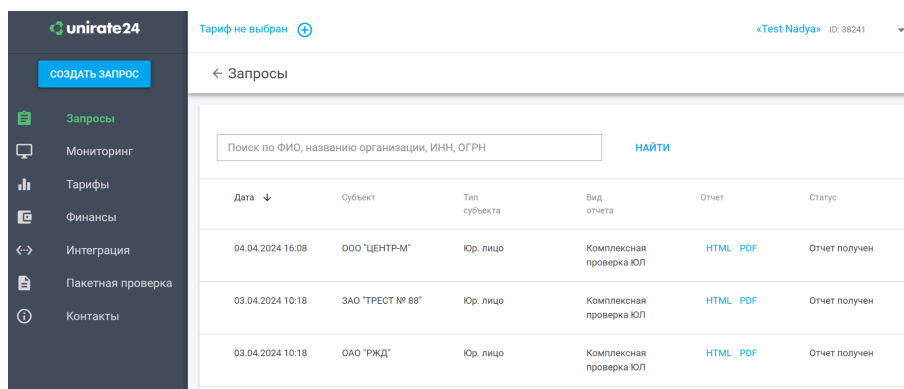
unirate24

СОЗДАТЬ ЗАПРОС

Запросы
Мониторинг
Тарифы
Финансы
Интеграция
Пакетная проверка
Контакты

Тариф не выбран

«Test Nadya» ID: 38241

← Запросы

Поиск по ФИО, названию организации, ИНН, ОГРН

НАЙТИ

| Дата ↓ | Субъект | Тип субъекта | Вид отчета | Отчет | Статус |
|---|---|---|---|---|---|
| 04.04.2024 16:08 | ООО "ЦЕНТР-М" | Юр. лицо | Комплексная проверка ЮЛ | HTML PDF | Отчет получен |
| 03.04.2024 10:18 | ЗАО "ТРЕСТ № 88" | Юр. лицо | Комплексная проверка ЮЛ | HTML PDF | Отчет получен |
| 03.04.2024 10:18 | ОАО "РЖД" | Юр. лицо | Комплексная проверка ЮЛ | HTML PDF | Отчет получен |